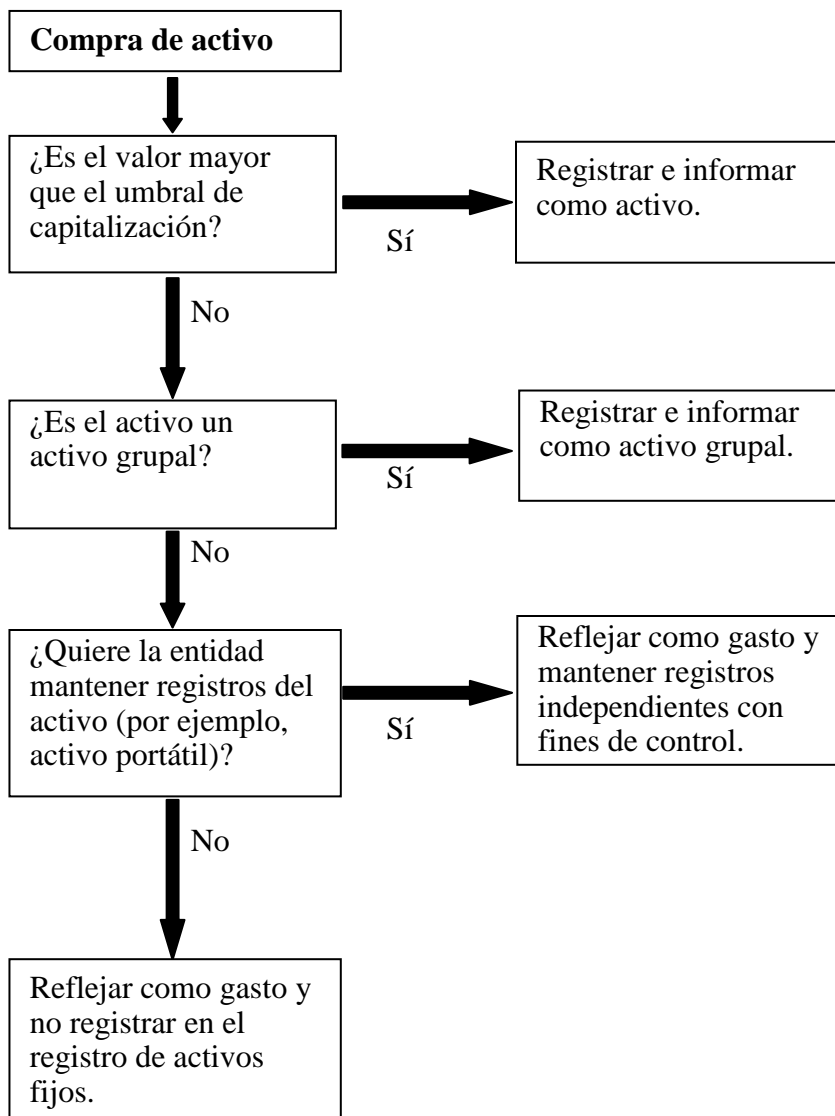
**Compra de activo**

¿Es el valor mayor que el umbral de capitalización?

Sí

Registrar e informar como activo.

No

¿Es el activo un activo grupal?

Sí

Registrar e informar como activo grupal.

No

¿Quiere la entidad mantener registros del activo (por ejemplo, activo portátil)?

Sí

Reflejar como gasto y mantener registros independientes con fines de control.

No

Reflejar como gasto y no registrar en el registro de activos fijos.